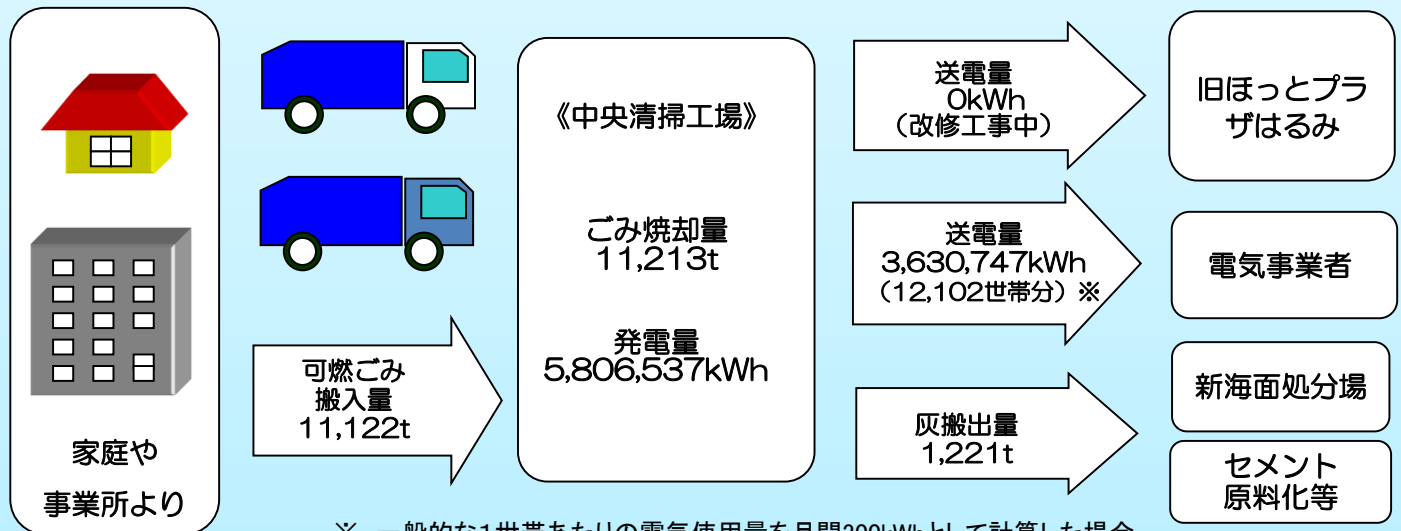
家庭や
事業所より

可燃ごみ
搬入量
11,122t

《中央清掃工場》

ごみ焼却量
11,213t

発電量
5,806,537kWh

送電量
0kWh
（改修工事中）

旧ほっとプラザはるみ

送電量
3,630,747kWh
（12,102世帯分）※

電気事業者

灰搬出量
1,221t

新海面処分場

セメント
原料化等

※ 一般的な1世帯あたりの電気使用量を月間300kWhとして計算した場合